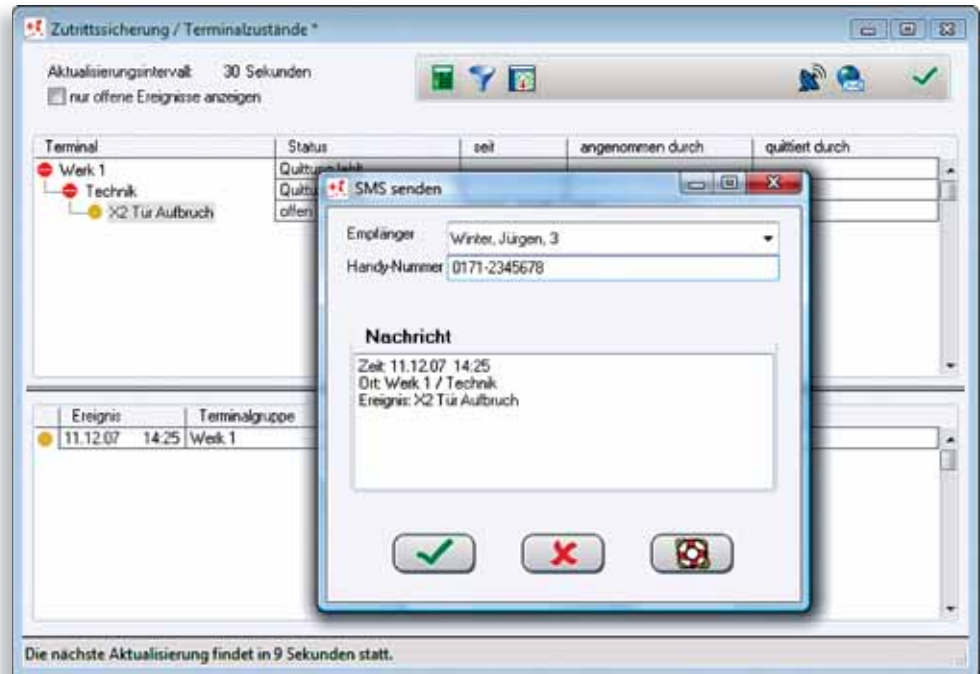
Zutrittssicherung / Terminalzustände *

Aktualisierungsintervall: 30 Sekunden

nur offene Ereignisse anzeigen

| Terminal | Status | seit | angenommen durch | quittiert durch |
|---|---|---|---|---|
| Werk 1 | Quittung fehlt | | | |
| Technik | Quitt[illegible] | | | |
| X2 Tür Aufbruch | offen | | | |

| Ereignis | Terminalgruppe |
|---|---|
| 11.12.07 14:25 | Werk 1 |

SMS senden

Empfänger Winter, Jürgen, 3

Handy-Nummer 0171-2345678

Nachricht

Zeit: 11.12.07 14:25
Ort: Werk 1 / Technik
Ereignis: X2 Tür Aufbruch

Die nächste Aktualisierung findet in 9 Sekunden statt.